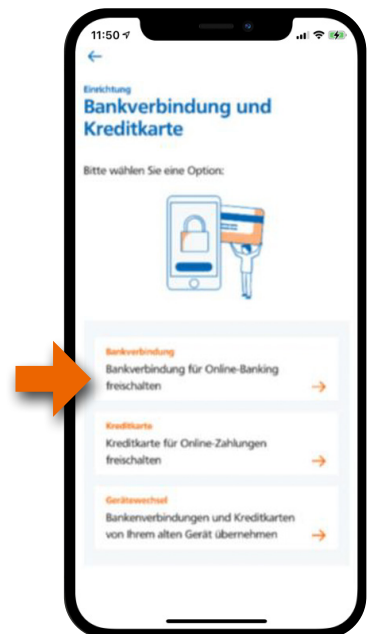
11:50

←

Einrichtung

Bankverbindung und Kreditkarte

Bitte wählen Sie eine Option:

Bankverbindung
Bankverbindung für Online-Banking freischalten
→

Kreditkarte
Kreditkarte für Online-Zahlungen freischalten
→

Gerätewechsel
Bankenverbindungen und Kreditkarten von Ihrem alten Gerät übernehmen
→